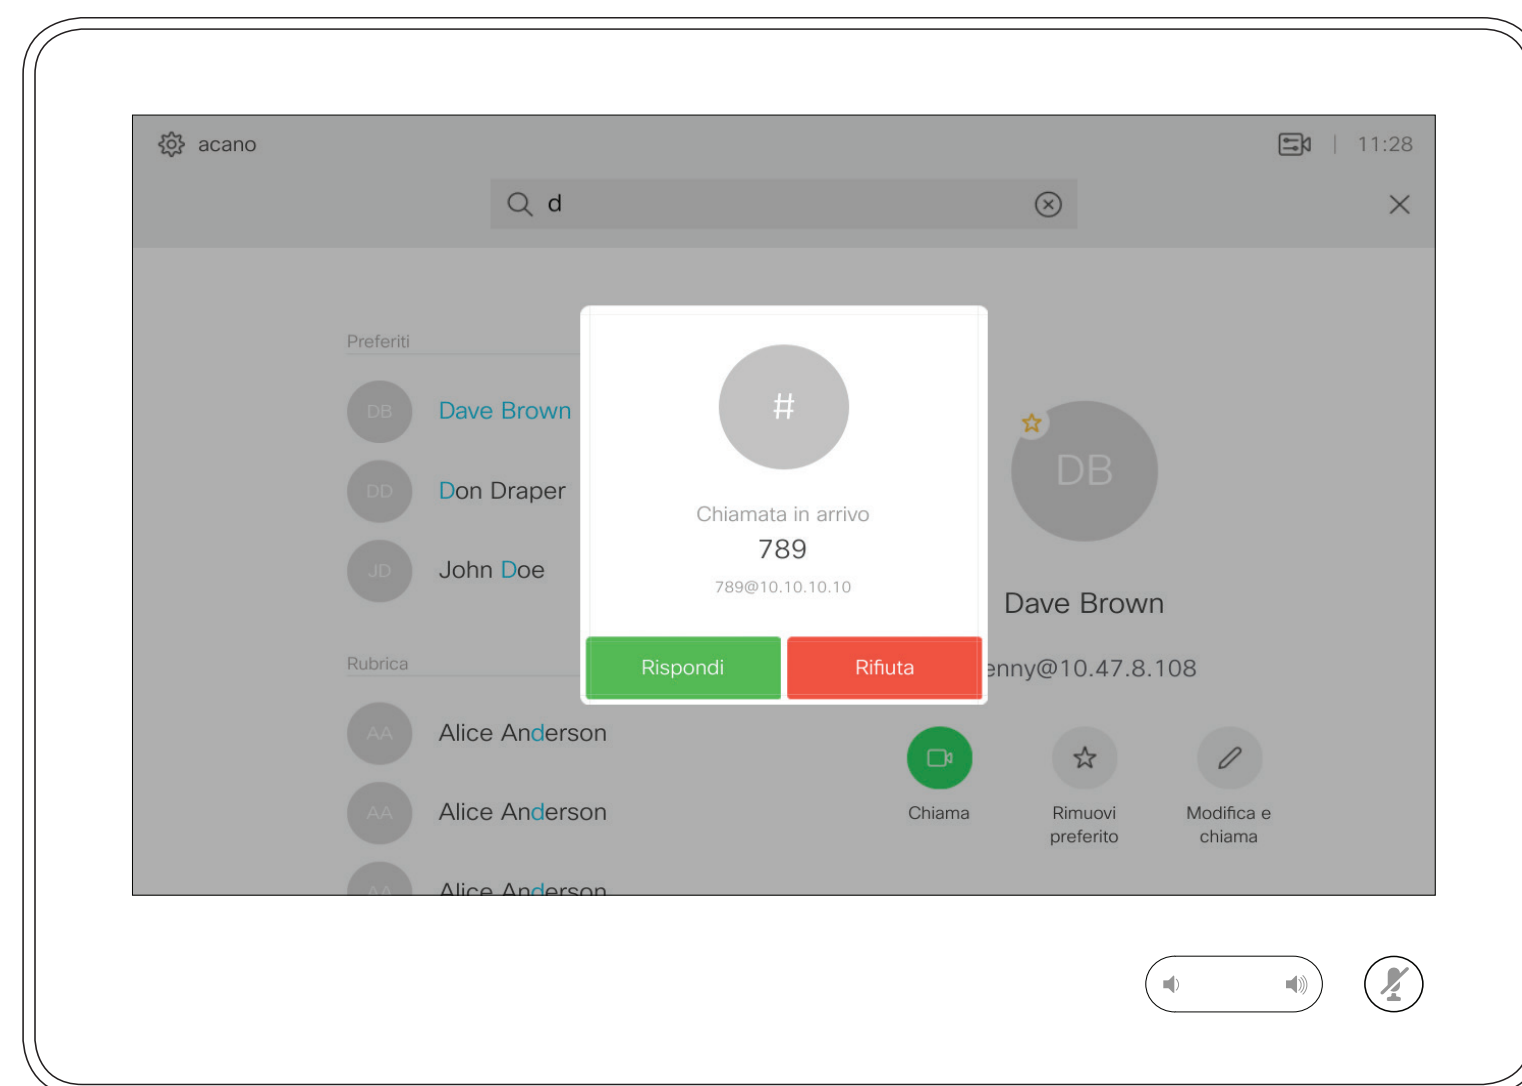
acano

11:28

d

Preferiti

DB Dave Brown

DD Don Draper

JD John Doe

Rubrica

AA Alice Anderson

AA Alice Anderson

AA Alice Anderson

#

Chiamata in arrivo

789

789@10.10.10.10

Rispondi

Rifiuta

DB

Dave Brown

enny@10.47.8.108

Chiama

Rimuovi preferito

Modifica e chiama